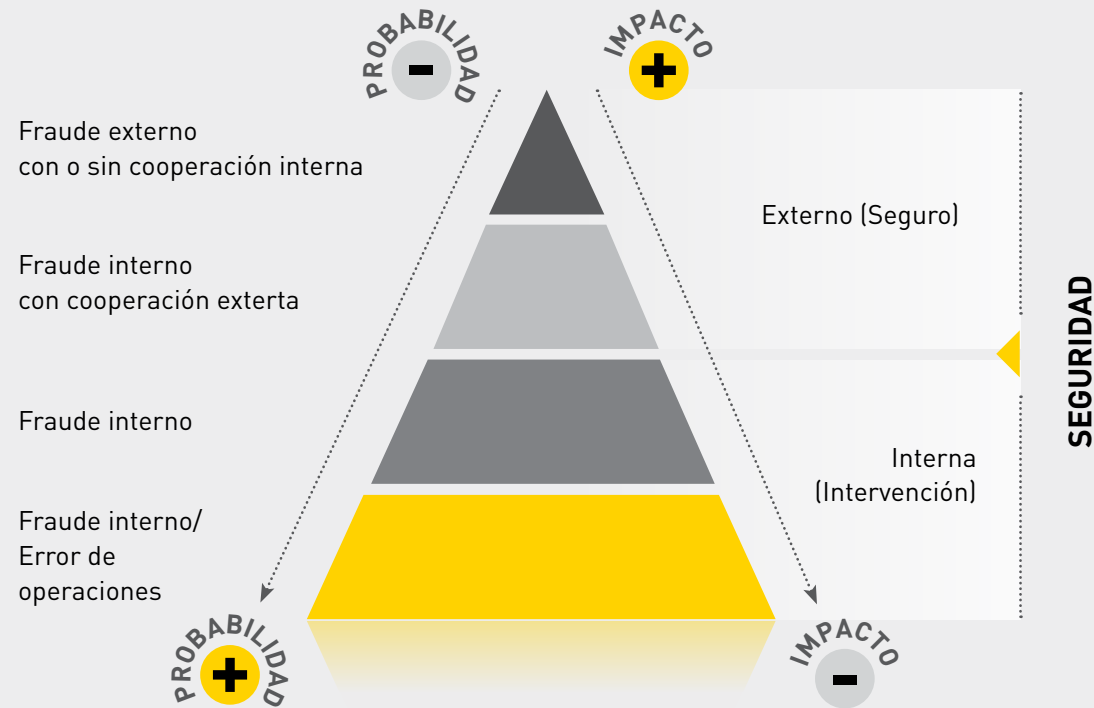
PROBABILIDAD
−
IMPACTO
+

Fraude externo con o sin cooperación interna

Fraude interno con cooperación exterta

Fraude interno

Fraude interno/ Error de operaciones

Externo (Seguro)

Interna (Intervención)

SEGURIDAD

PROBABILIDAD
+
IMPACTO
−